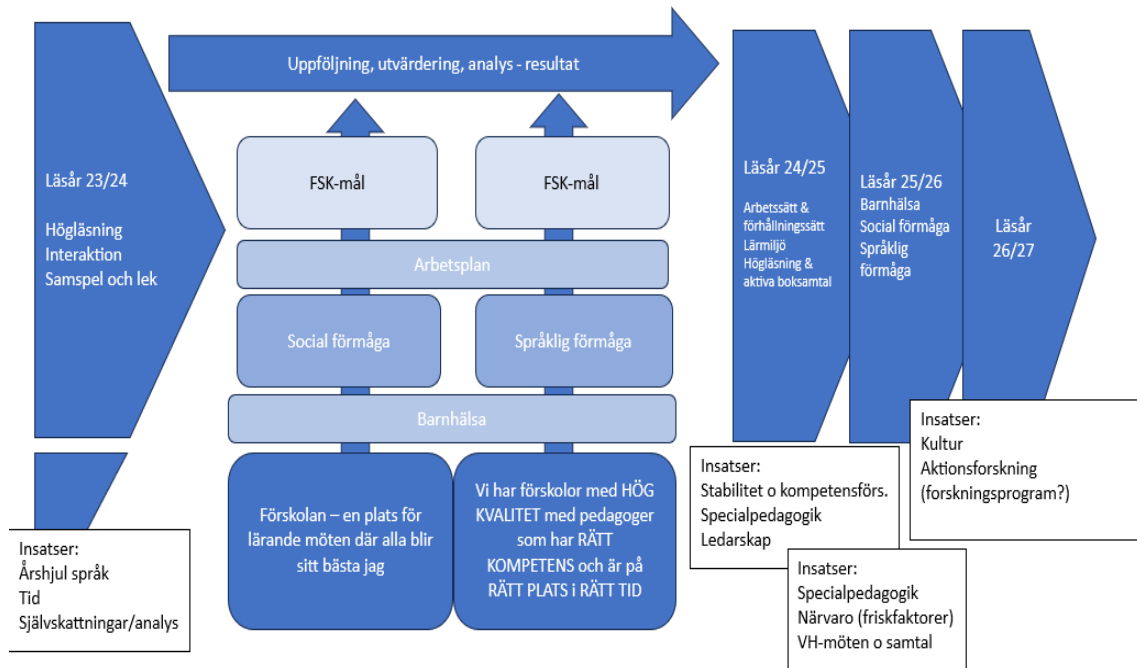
Läsår 23/24

Högläsning
Interaktion
Samspel och lek

Uppföljning, utvärdering, analys - resultat

FSK-mål

FSK-mål

Arbetsplan

Social förmåga

Språklig förmåga

Barnhälsa

Förskolan – en plats för lärande möten där alla blir sitt bästa jag

Vi har förskolor med HÖG KVALITET med pedagoger som har RÄTT KOMPETENS och är på RÄTT PLATS i RÄTT TID

Läsår 24/25

Arbetssätt & förhållningssätt
Lärmiljö
Högläsning & aktiva boksamtal

Läsår 25/26
Barnhälsa
Social förmåga
Språklig förmåga

Läsår 26/27

Insatser:
Årshjul språk
Tid
Självskattningar/analys

Insatser:
Stabilitet o kompetensförs.
Specialpedagogik
Ledarskap

Insatser:
Specialpedagogik
Närvaro (friskfaktorer)
VH-möten o samtal

Insatser:
Kultur
Aktionsforskning
(forskningsprogram?)